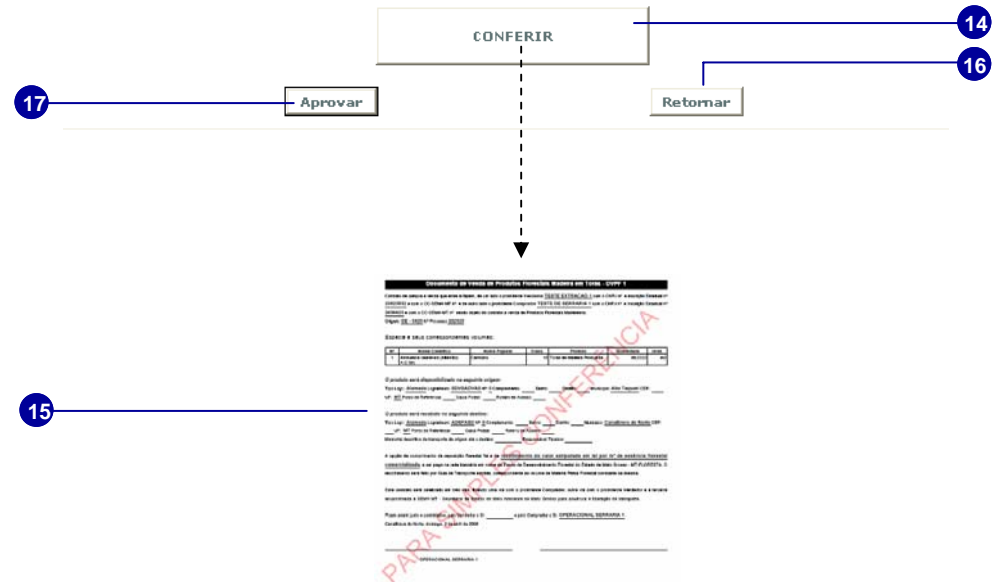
CONFERIR

14

16

17

Aprovar

Retornar

Documento de Venda de Produtos Florestais Madeira em Toras - DVPF 1

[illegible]

Espécie e seus correspondentes volumes:

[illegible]

O produto será disponibilizado no seguinte origem:

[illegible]

O produto será recebido no seguinte destino:

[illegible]

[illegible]

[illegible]

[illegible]

OPERACIONAL SERRARIA 1

PARA SIMPLES CONFERÊNCIA

15